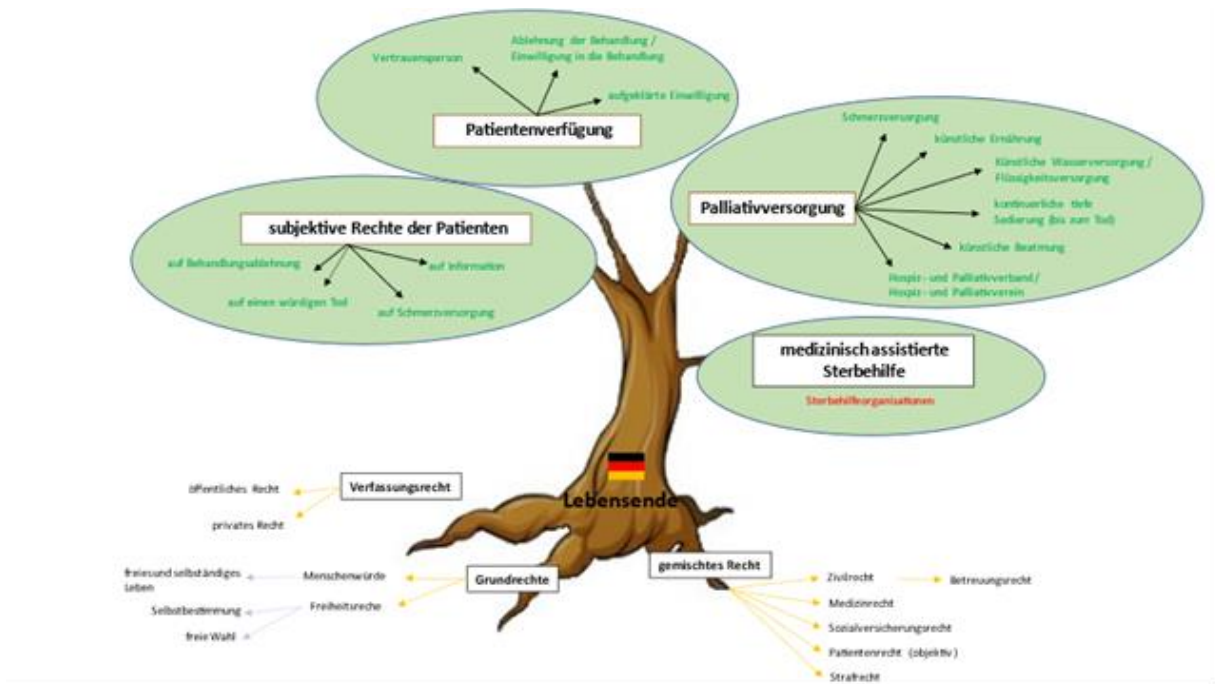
Vertrauensperson

Ablehnung der Behandlung / Einwilligung in die Behandlung

aufgeklärte Einwilligung

Patientenverfügung

Schmerzversorgung

künstliche Ernährung

künstliche Wasserversorgung / Flüssigkeitsversorgung

Palliativversorgung

kontinuerliche tiefe Sedierung (bis zum Tod)

künstliche Beatmung

Hospiz- und Palliativverband / Hospiz- und Palliativverein

subjektive Rechte der Patienten

auf Behandlungsablehnung

auf Information

auf einen würdigen Tod

auf Schmerzversorgung

medizinischassistierte Sterbehilfe

Sterbehilfeorganisationen

Lebensende

öffentliches Recht

Verfassungsrecht

privates Recht

freiesund selbständiges Leben

Menschenwürde

Grundrechte

Selbstbestimmung

Freiheitsreche

freie Wahl

gemischtes Recht

Zivilrecht

Betreuungsrecht

Medizinrecht

Sozialversicherungsrecht

Patientenrecht (objektiv)

Strafrecht